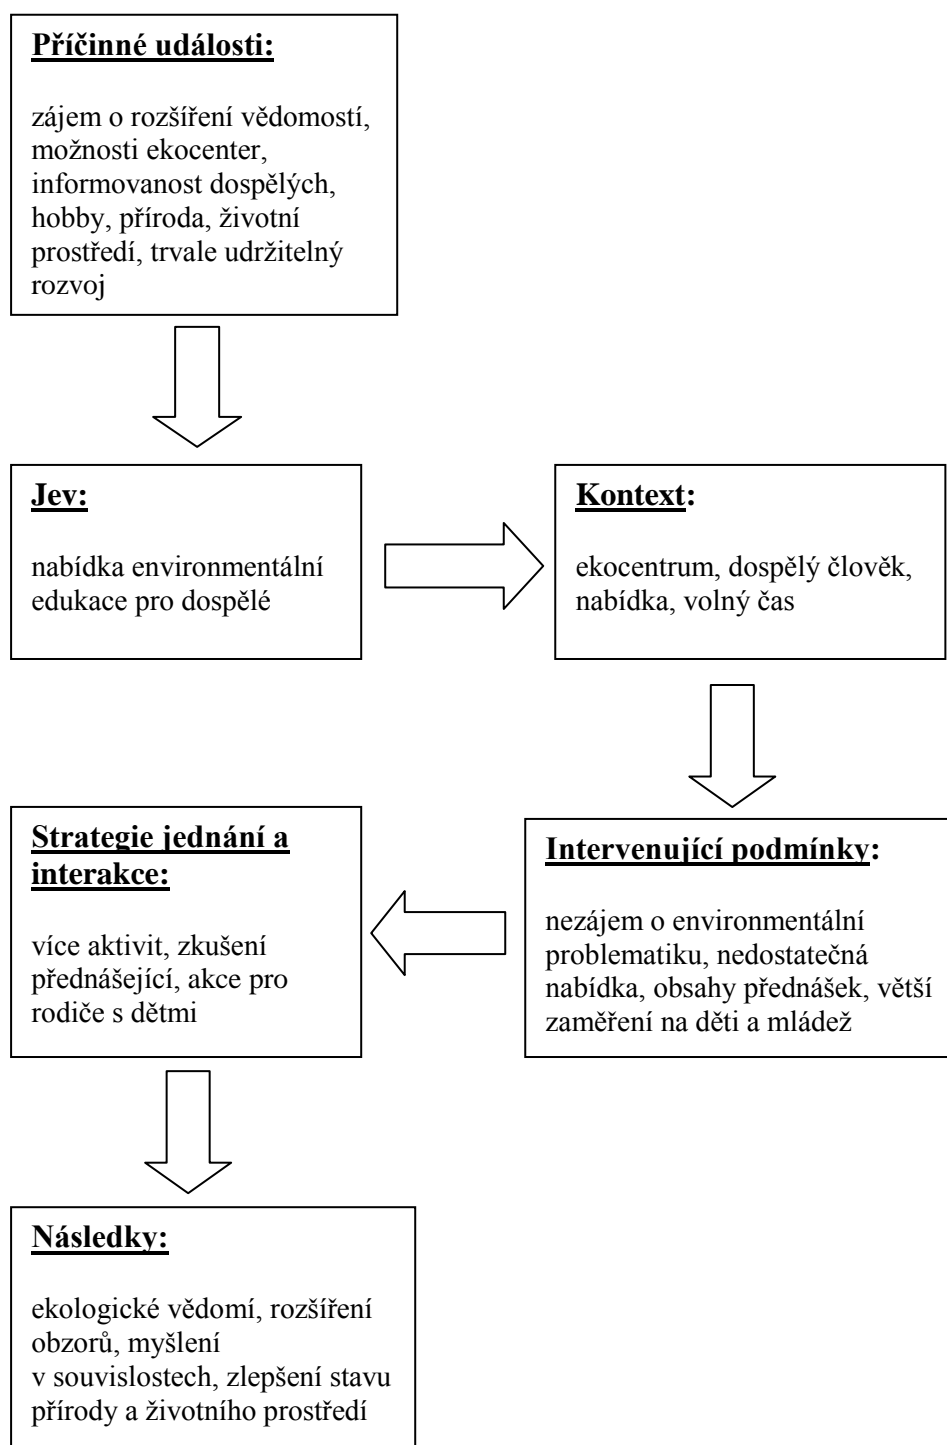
**Příčinné události:**

zájem o rozšíření vědomostí, možnosti ekocenter, informovanost dospělých, hobby, příroda, životní prostředí, trvale udržitelný rozvoj

**Jev:**

nabídka environmentální edukace pro dospělé

**Kontext:**

ekocentrum, dospělý člověk, nabídka, volný čas

**Intervenující podmínky:**

nezájem o environmentální problematiku, nedostatečná nabídka, obsahy přednášek, větší zaměření na děti a mládež

**Strategie jednání a interakce:**

více aktivit, zkušení přednášející, akce pro rodiče s dětmi

**Následky:**

ekologické vědomí, rozšíření obzorů, myšlení v souvislostech, zlepšení stavu přírody a životního prostředí